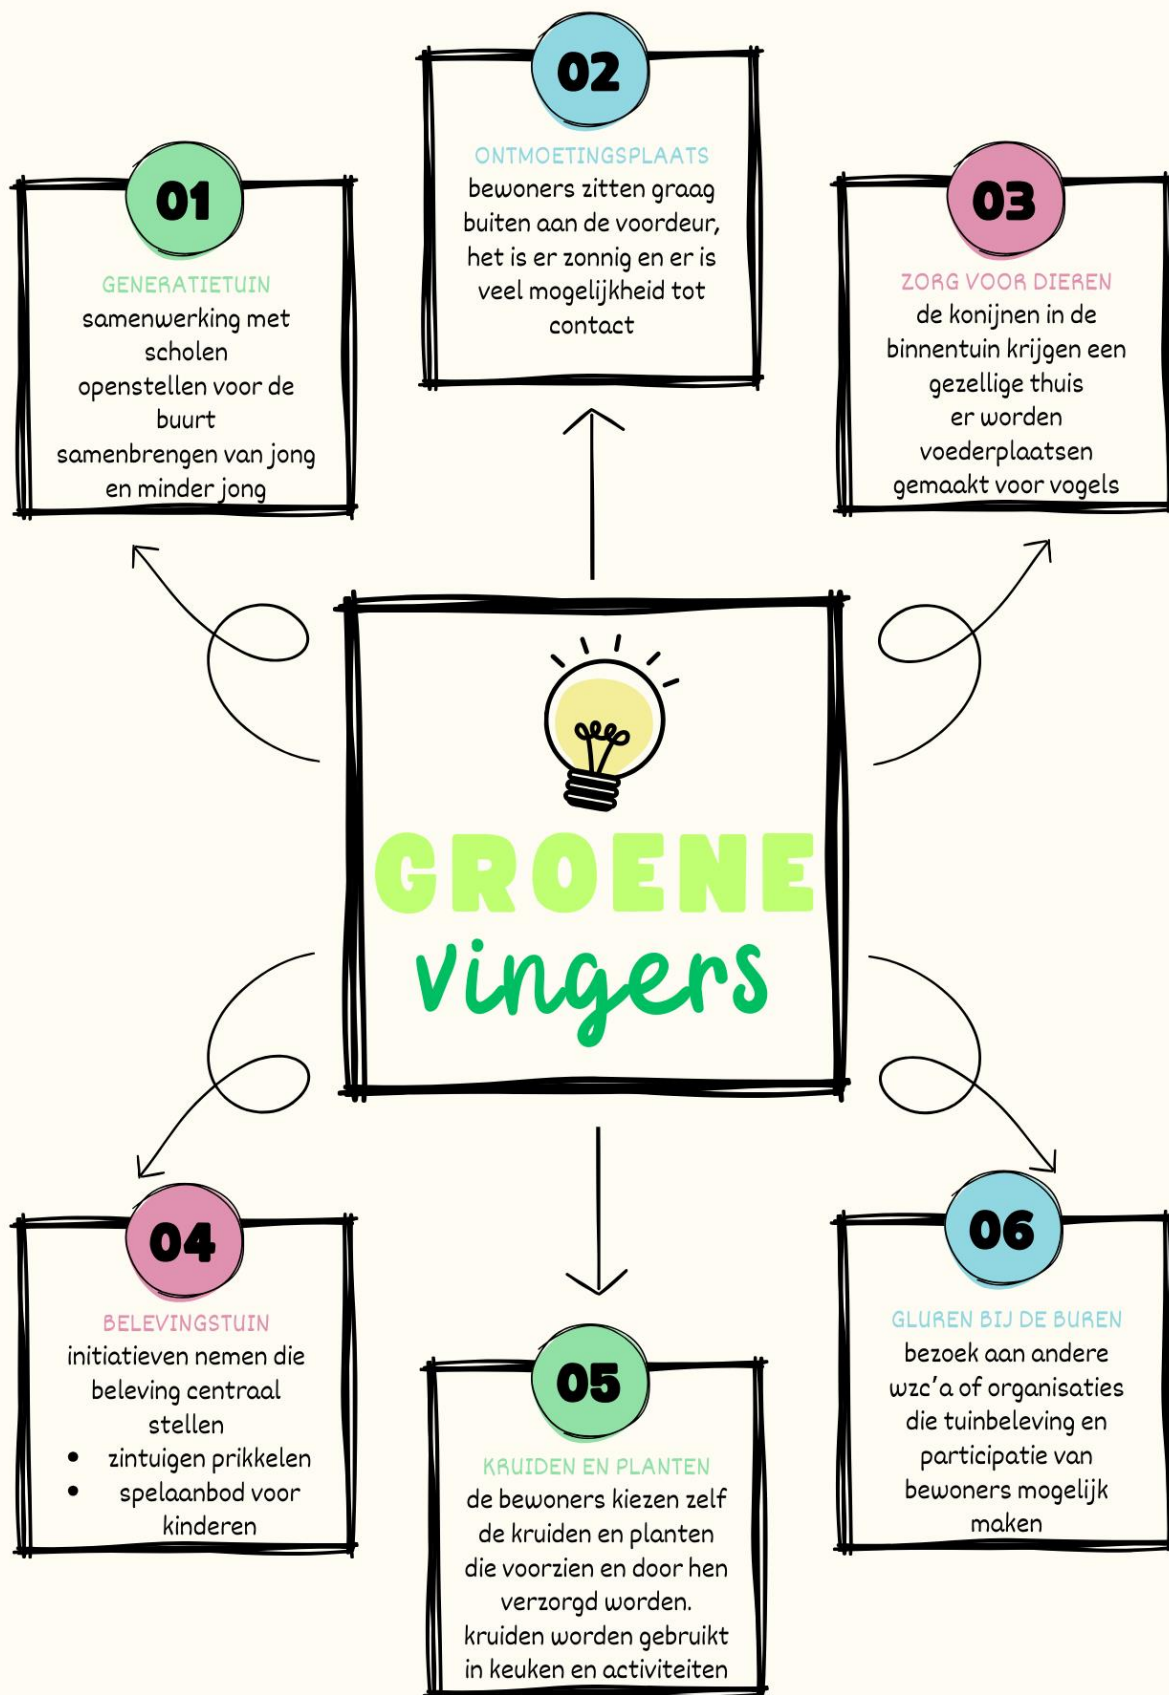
02

ONTMOETINGSPLAATS
bewoners zitten graag buiten aan de voordeur, het is er zonnig en er is veel mogelijkheid tot contact

01

GENERATIETUIN
samenwerking met scholen
openstellen voor de buurt
samenbrengen van jong en minder jong

03

ZORG VOOR DIEREN
de konijnen in de binnentuin krijgen een gezellige thuis
er worden voederplaatsen gemaakt voor vogels

GROENE
vingers

04

BELEVINGSTUIN
initiatieven nemen die beleving centraal stellen
• zintuigen prikkelen
• spelaanbod voor kinderen

05

KRUIDEN EN PLANTEN
de bewoners kiezen zelf de kruiden en planten die voorzien en door hen verzorgd worden.
kruiden worden gebruikt in keuken en activiteiten

06

GLUREN BIJ DE BUREN
bezoek aan andere wzc'a of organisaties die tuinbeleving en participatie van bewoners mogelijk maken